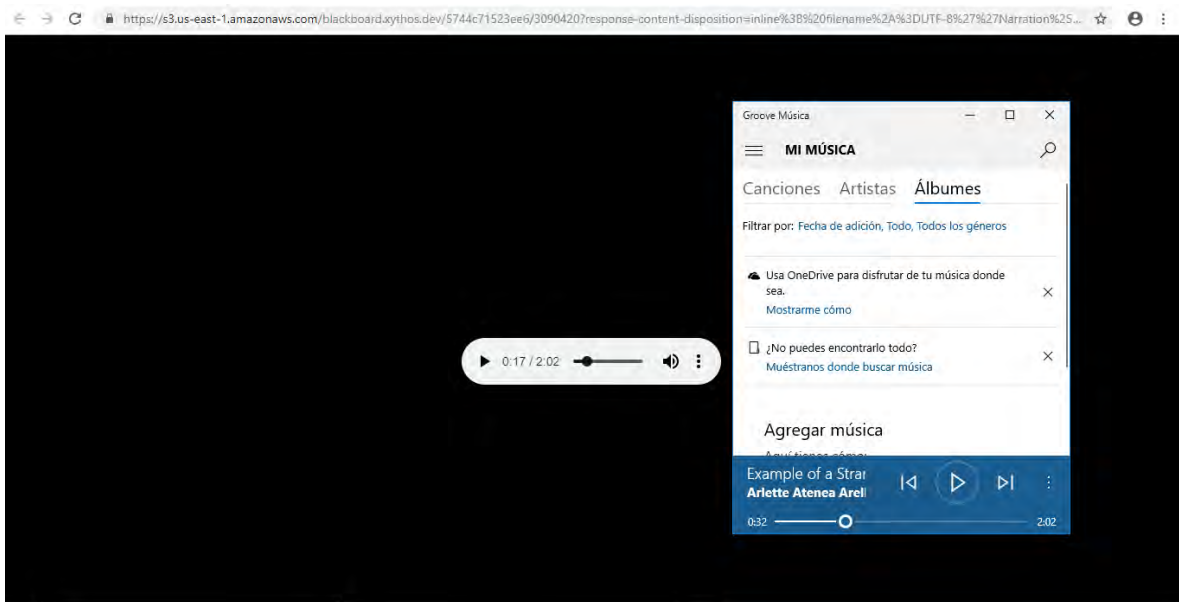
https://s3.us-east-1.amazonaws.com/blackboard.xythos.dev/5744c71523ee6/3090420?response-content-disposition=inline%3B%20filename%2A%3DUTF-8%27%27Narration%2S...

0:17 / 2:02

Groove Música

MI MÚSICA

Canciones Artistas Álbumes

Filtrar por: Fecha de adición, Todo, Todos los géneros

Usa OneDrive para disfrutar de tu música donde sea.
Mostrarme cómo

¿No puedes encontrarlo todo?
Muéstranos donde buscar música

Agregar música

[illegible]

Example of a Strar
Arlette Atenea Arell

0:32 2:02